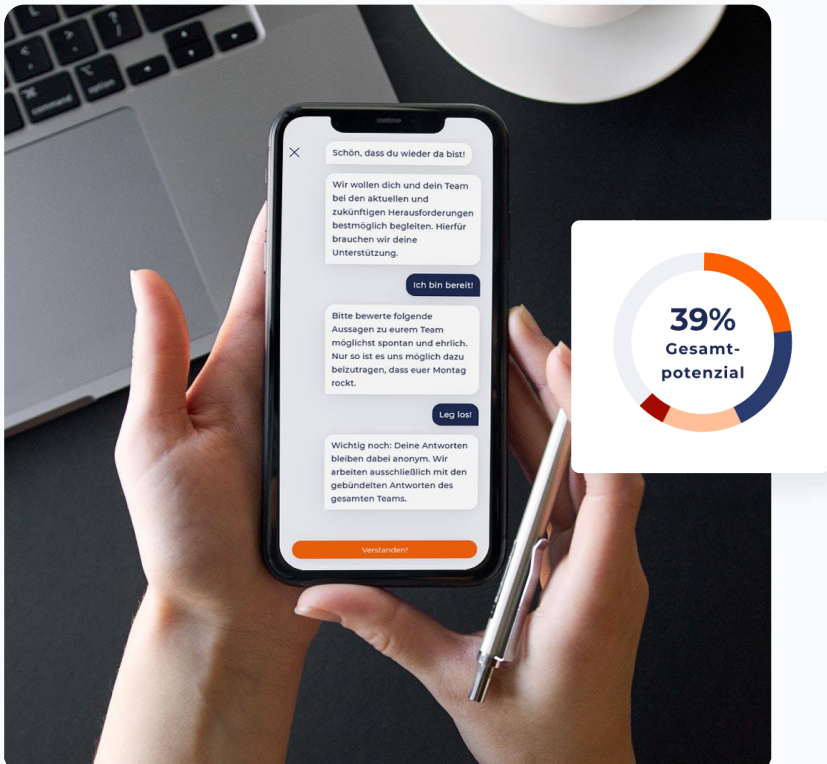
command

option

×

Schön, dass du wieder da bist!

Wir wollen dich und dein Team bei den aktuellen und zukünftigen Herausforderungen bestmöglich begleiten. Hierfür brauchen wir deine Unterstützung.

Ich bin bereit!

Bitte bewerte folgende Aussagen zu eurem Team möglichst spontan und ehrlich. Nur so ist es uns möglich dazu beizutragen, dass euer Montag rockt.

Leg los!

Wichtig noch: Deine Antworten bleiben dabei anonym. Wir arbeiten ausschließlich mit den gebündelten Antworten des gesamten Teams.

Verstanden!

39%
Gesamtpotenzial